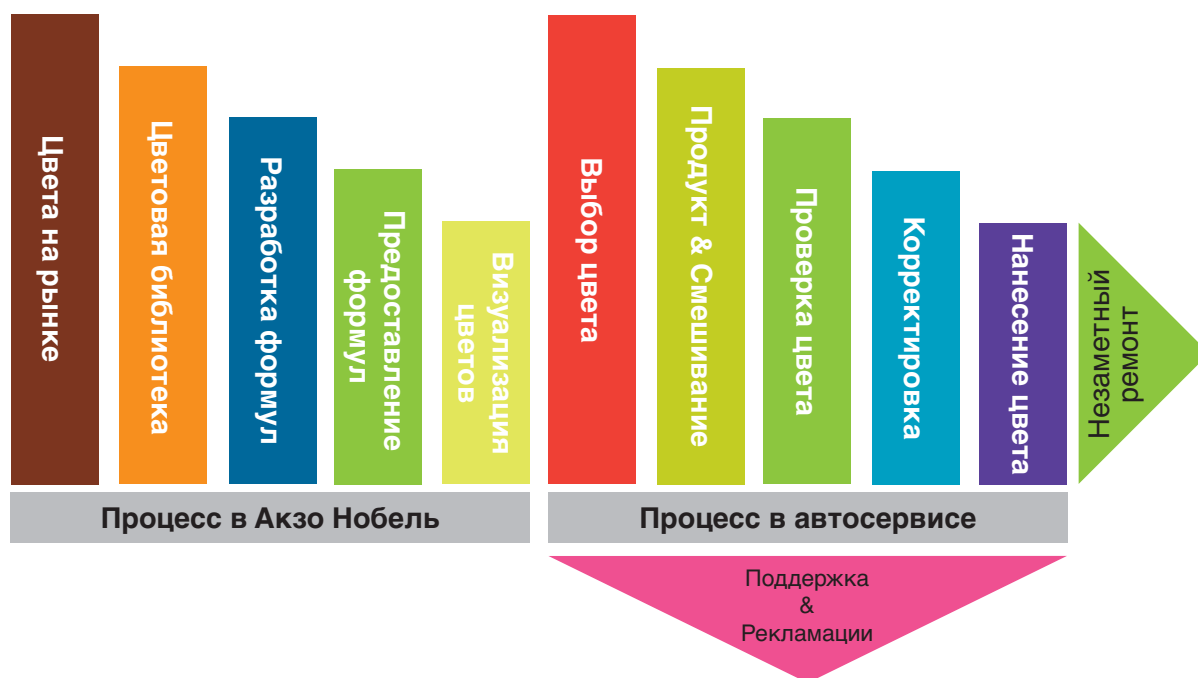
Цвета на рынке

Цветовая библиотека

Разработка формул

Предоставление формул

Визуализация цветов

Выбор цвета

Продукт & Смешивание

Проверка цвета

Корректировка

Нанесение цвета

Незаметный ремонт

Процесс в Акзо Нобель

Процесс в автосервисе

Поддержка & Рекламации